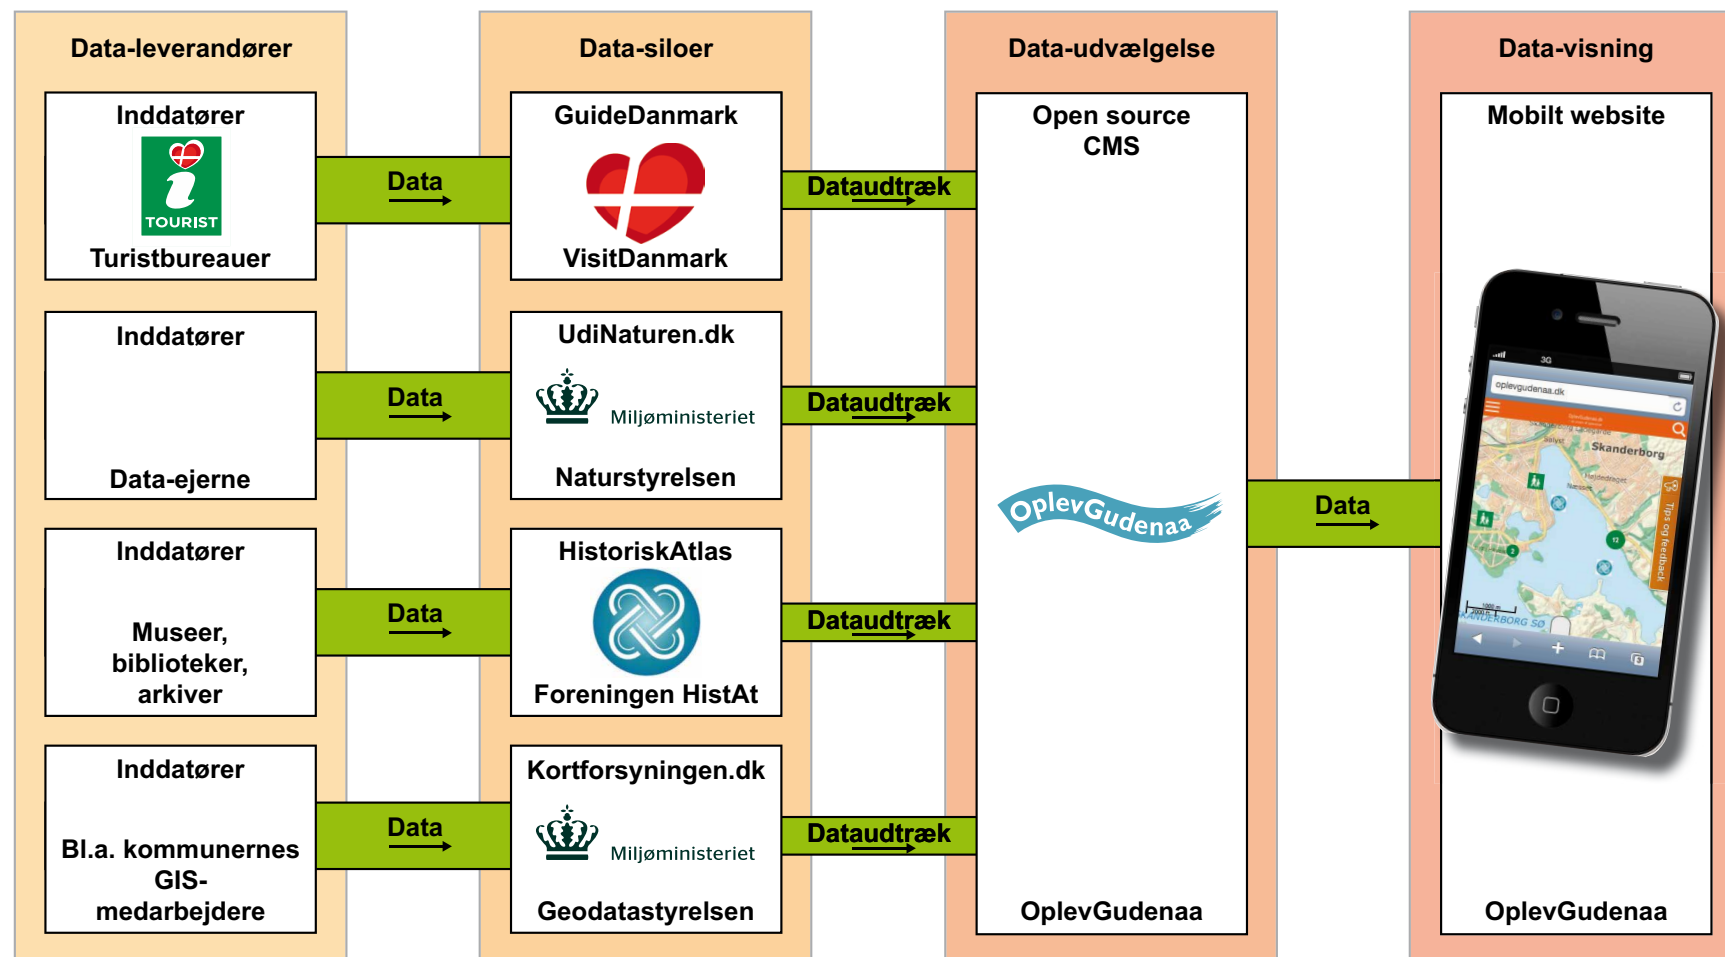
Data-leverandører

Inddatører

TOURIST

Turistbureauer

Inddatører

Data-ejerne

Inddatører

Museer, biblioteker, arkiver

Inddatører

Bl.a. kommunernes GIS-medarbejdere

Data

Data

Data

Data

Data-siloer

GuideDanmark

VisitDanmark

UdiNaturen.dk

Miljøministeriet

Naturstyrelsen

HistoriskAtlas

Foreningen HistAt

Kortforsyningen.dk

Miljøministeriet

Geodatastyrelsen

Dataudtræk

Dataudtræk

Dataudtræk

Dataudtræk

Data-udvælgelse

Open source CMS

OplevGudenaa

OplevGudenaa

Data

Data-visning

Mobilt website

3G

oplevgudenaa.dk

Skanderborg

Tips og feedback

SKANDERBORG SØ

OplevGudenaa